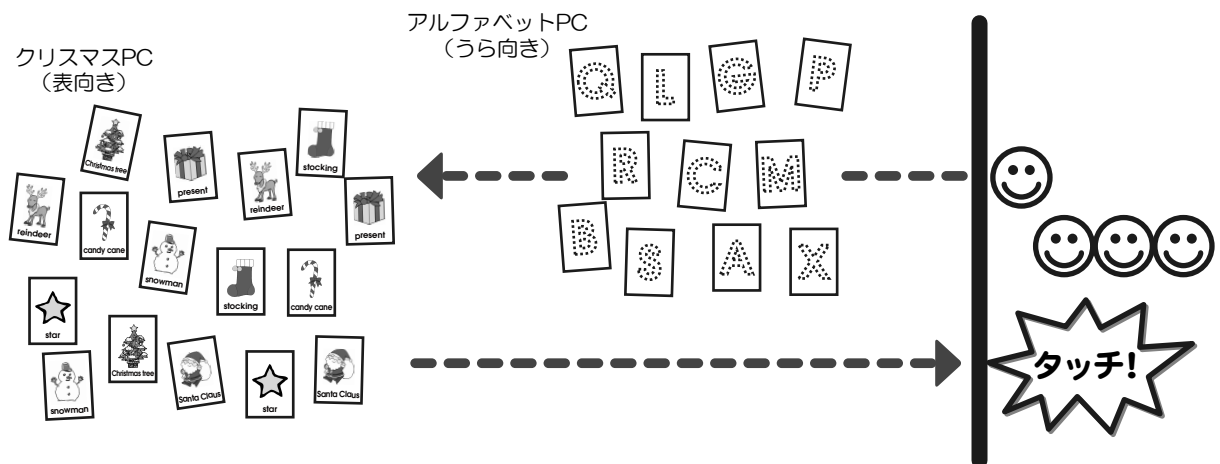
アルファベットPC
（うら向き）

クリスマスPC
（表向き）

Q L G P
R C M
B S A X

Christmas tree
present
reindeer
stocking
reindeer
present
candy cane
snowman
stocking
candy cane
star
Christmas tree
snowman
Santa Claus
star
Santa Claus

タッチ!